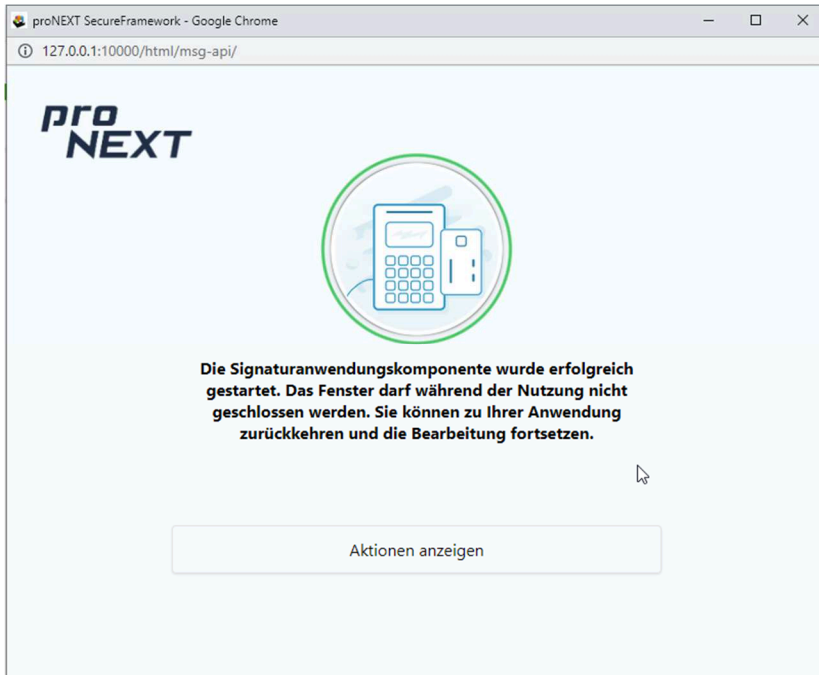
proNEXT SecureFramework - Google Chrome

127.0.0.1:10000/html/msg-api/

pro NEXT

Die Signaturanwendungskomponente wurde erfolgreich gestartet. Das Fenster darf während der Nutzung nicht geschlossen werden. Sie können zu Ihrer Anwendung zurückkehren und die Bearbeitung fortsetzen.

Aktionen anzeigen